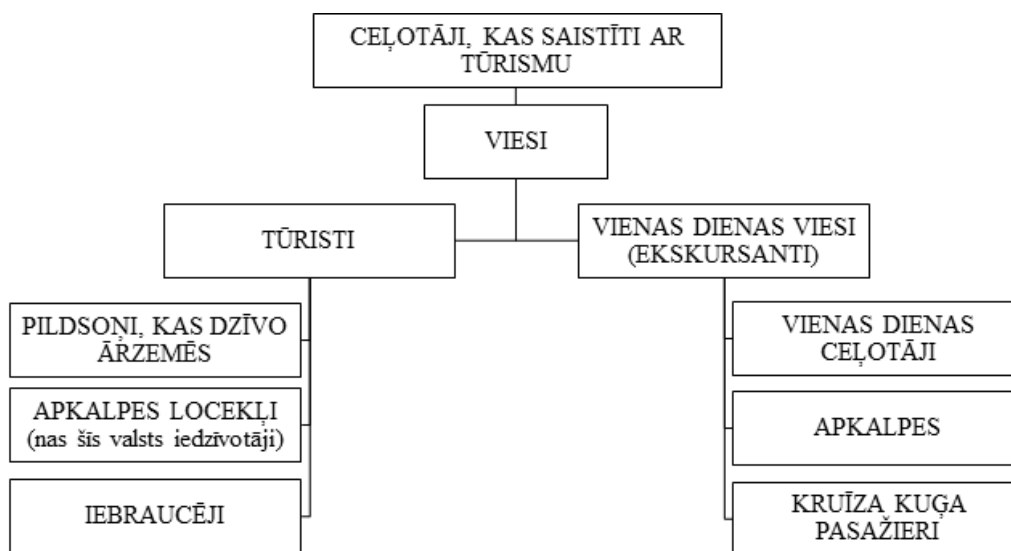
CEĻOTĀJI, KAS SAISTĪTI AR TŪRISMU

VIESI

TŪRISTI

VIENAS DIENAS VIESI (EKSKURSANTI)

PILDSOŅI, KAS DZĪVO ĀRZEMĒS

APKALPES LOCEKĻI (nas šis valsts iedzīvotāji)

IEBRAUCĒJI

VIENAS DIENAS CEĻOTĀJI

APKALPES

KRUĪZA KUĢA PASAŽIERI